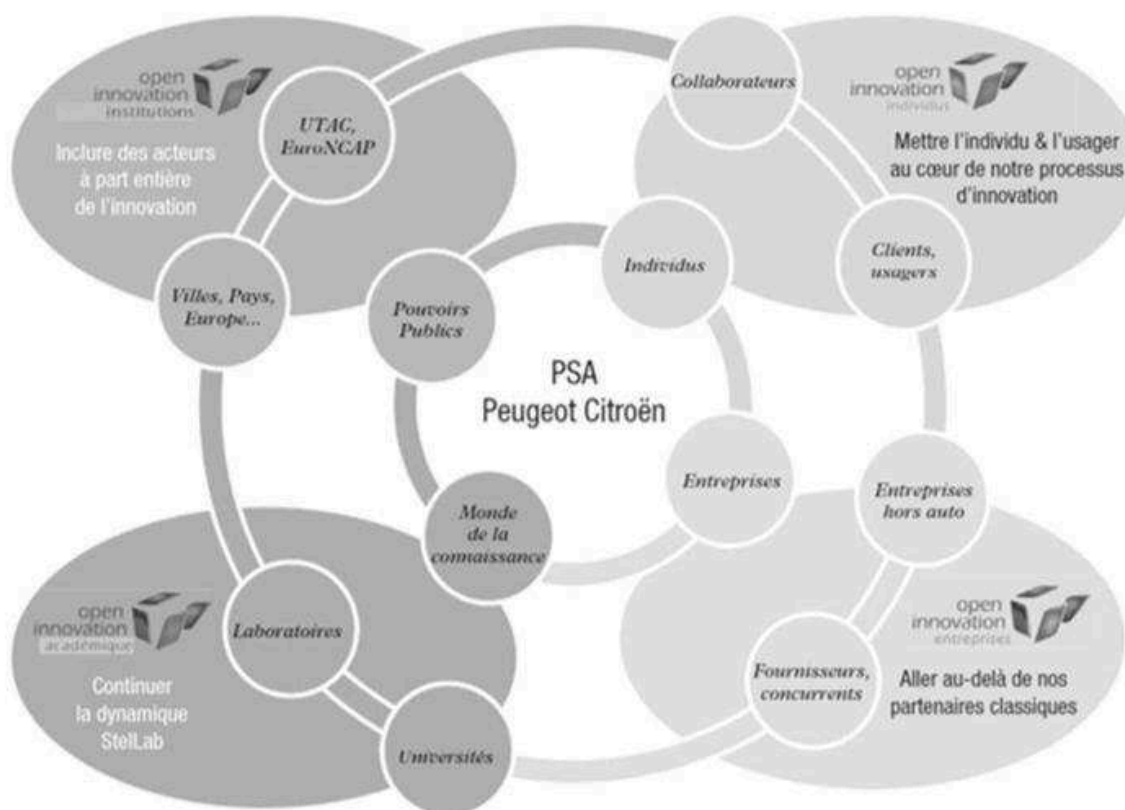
open innovation institutions

Inclure des acteurs à part entière de l'innovation

UTAC, EuroNCAP

Villes, Pays, Europe...

Collaborateurs

open innovation individus

Mettre l'individu & l'usager au cœur de notre processus d'innovation

Clients, usagers

Individus

Pouvoirs Publics

PSA Peugeot Citroën

Entreprises

Entreprises hors auto

Monde de la connaissance

open innovation académique

Continuer la dynamique StelLab

Laboratoires

Universités

open innovation entreprises

Fournisseurs, concurrents

Aller au-delà de nos partenaires classiques